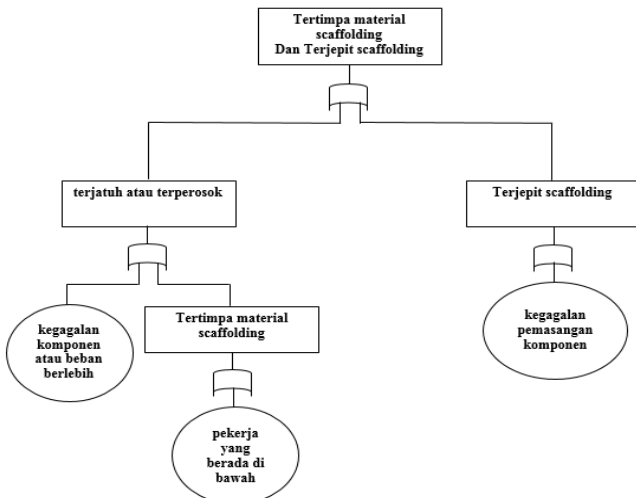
Tertimpa material scaffolding
Dan Terjepit scaffolding

terjatuh atau terperosok

Terjepit scaffolding

kegagalan komponen atau beban berlebih

Tertimpa material scaffolding

kegagalan pemasangan komponen

pekerja yang berada di bawah